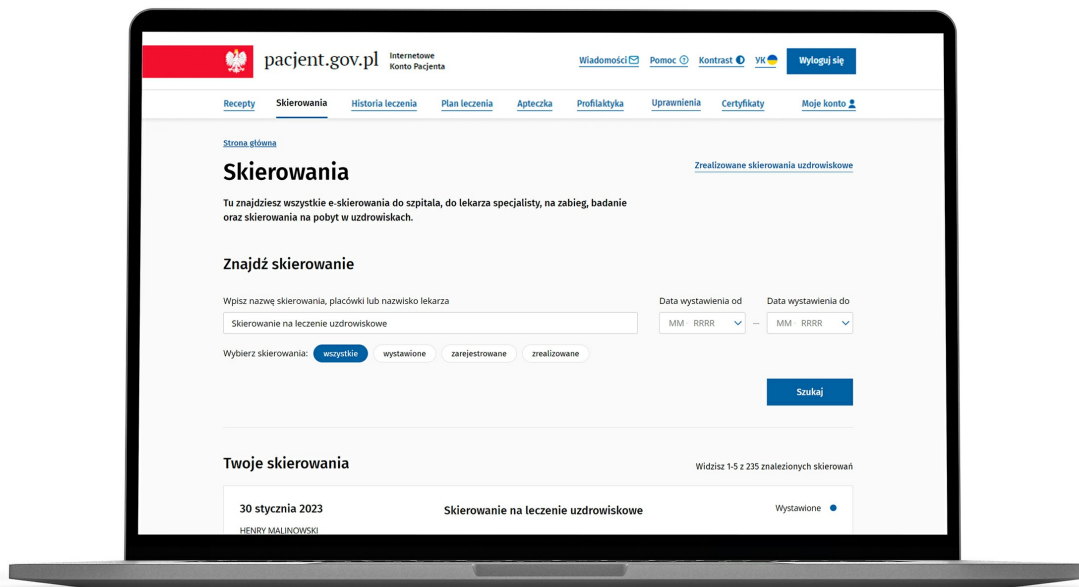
pacjent.gov.pl Internetowe Konto Pacjenta

Wiadomości Pomoc Kontrast UK Wyloguj się

Recepty Skierowania Historia leczenia Plan leczenia Apteczka Profilaktyka Uprawnienia Certyfikaty Moje konto

Strona główna

Skierowania

Zrealizowane skierowania uzdrowiskowe

Tu znajdziesz wszystkie e-skierowania do szpitala, do lekarza specjalisty, na zabieg, badanie oraz skierowania na pobyt w uzdrowiskach.

Znajdź skierowanie

Wpisz nazwę skierowania, placówki lub nazwisko lekarza

Skierowanie na leczenie uzdrowiskowe

Data wystawienia od

MM RRRR

Data wystawienia do

MM RRRR

Wybierz skierowania: wszystkie wystawione zarejestrowane zrealizowane

Szukaj

Twoje skierowania

Widzisz 1-5 z 235 znalezionych skierowań

30 stycznia 2023

HENRY MALINOWSKI

Skierowanie na leczenie uzdrowiskowe

Wystawione